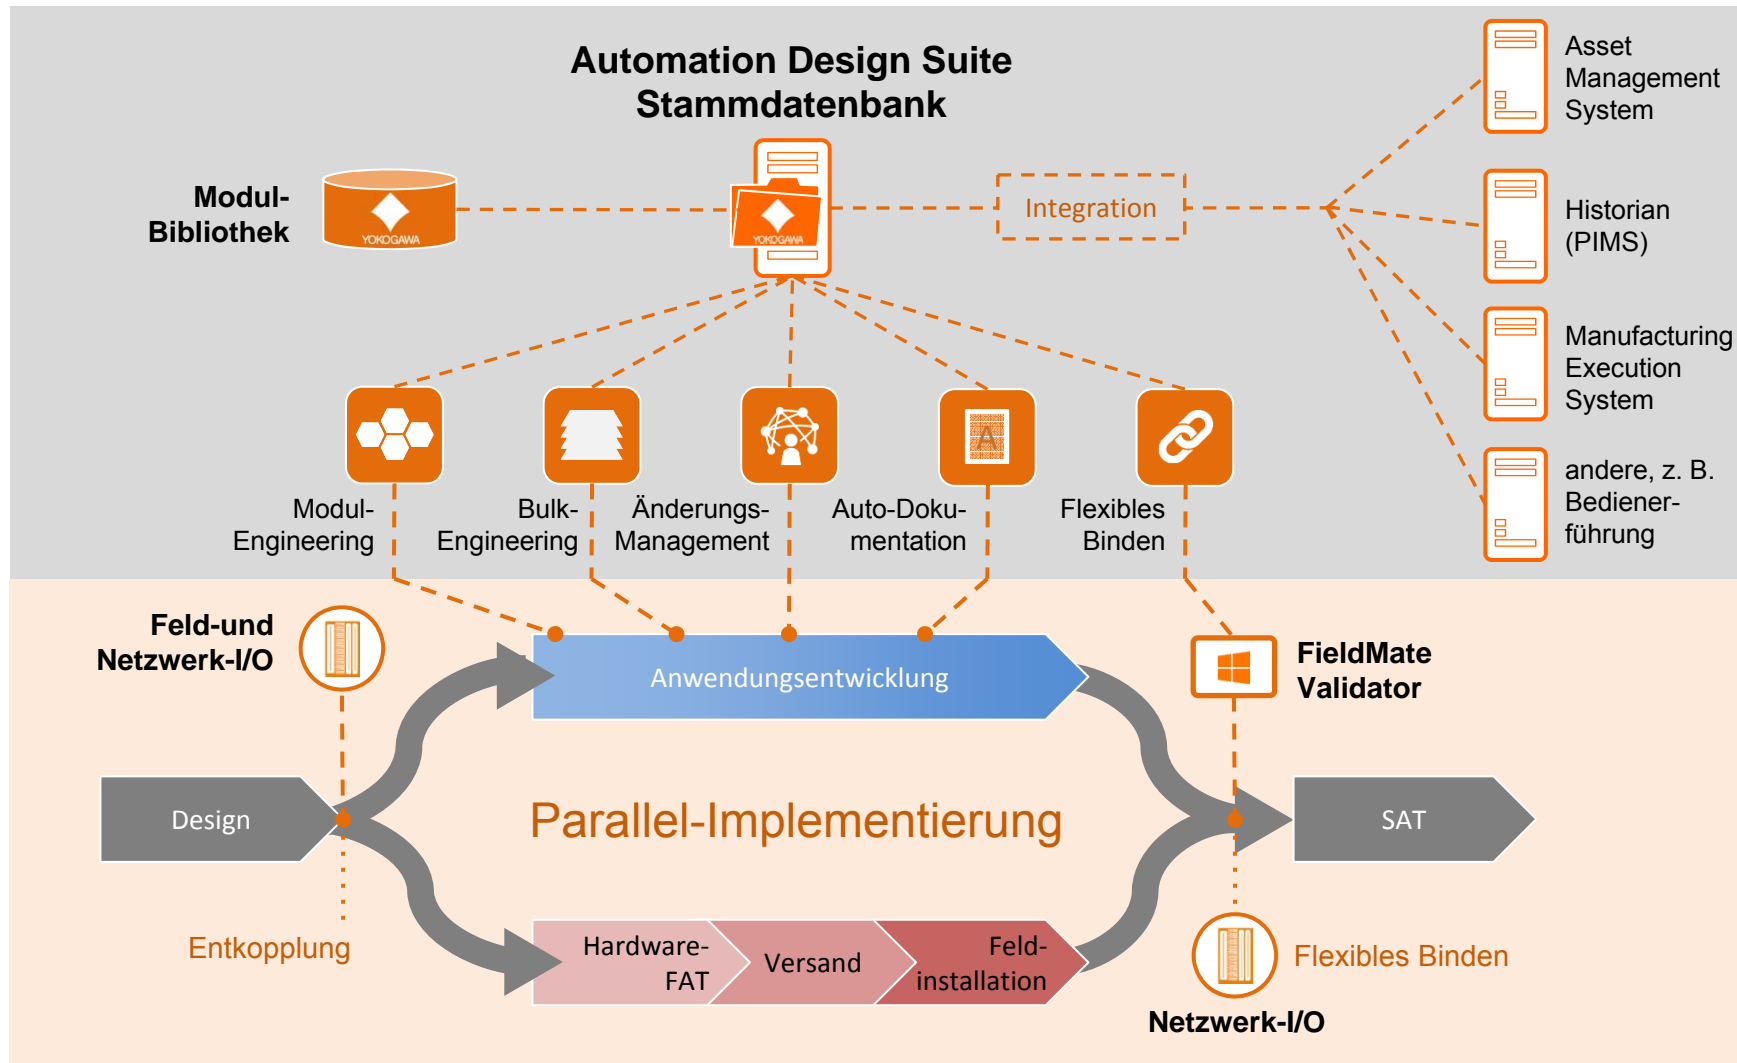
Automation Design Suite
Stammdatenbank

Modul-
Bibliothek

YOKOGAWA

YOKOGAWA

Integration

Asset
Management
System

Historian
(PIMS)

Manufacturing
Execution
System

andere, z. B.
Bediener-
führung

Modul-
Engineering

Bulk-
Engineering

Änderungs-
Management

Auto-Doku-
mentation

Flexibles
Binden

Feld-und
Netzwerk-I/O

Anwendungsentwicklung

FieldMate
Validator

Design

Parallel-Implementierung

SAT

Entkopplung

Hardware-
FAT

Versand

Feld-
installation

Flexibles Binden

Netzwerk-I/O